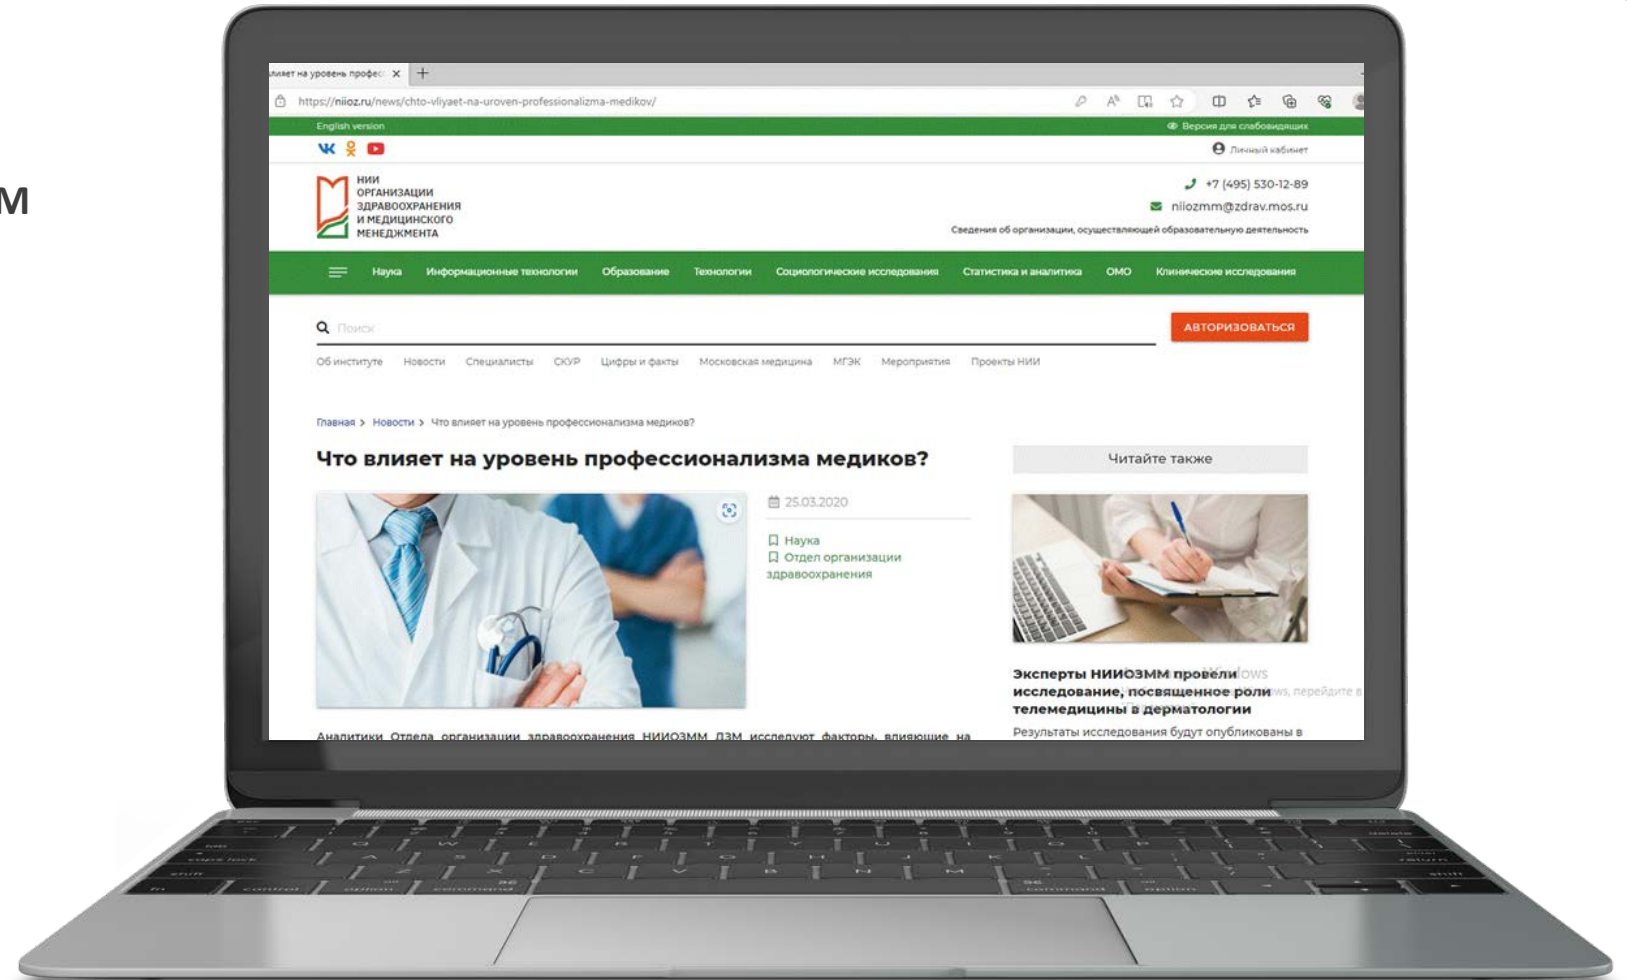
М

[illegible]лияет на уровень профес ×

https://niioz.ru/news/chto-vliyaet-na-uroven-professionalizma-medikov/

English version

Версия для слабовидящих

Личный кабинет

НИИ ОРГАНИЗАЦИИ ЗДРАВООХРАНЕНИЯ И МЕДИЦИНСКОГО МЕНЕДЖМЕНТА

+7 (495) 530-12-89

niiozmm@zdrav.mos.ru

Сведения об организации, осуществляющей образовательную деятельность

Наука Информационные технологии Образование Технологии Социологические исследования Статистика и аналитика ОМО Клинические исследования

Поиск

АВТОРИЗОВАТЬСЯ

Об институте Новости Специалисты СКУР Цифры и факты Московская медицина МГЭК Мероприятия Проекты НИИ

Главная > Новости > Что влияет на уровень профессионализма медиков?

Что влияет на уровень профессионализма медиков?

25.03.2020

Наука

Отдел организации здравоохранения

Читайте также

Эксперты НИИОЗММ провели исследование, посвященное роли телемедицины в дерматологии

Результаты исследования будут опубликованы в

Аналитики Отдела организации здравоохранения НИИОЗММ ДЗМ исследуют факторы, влияющие на